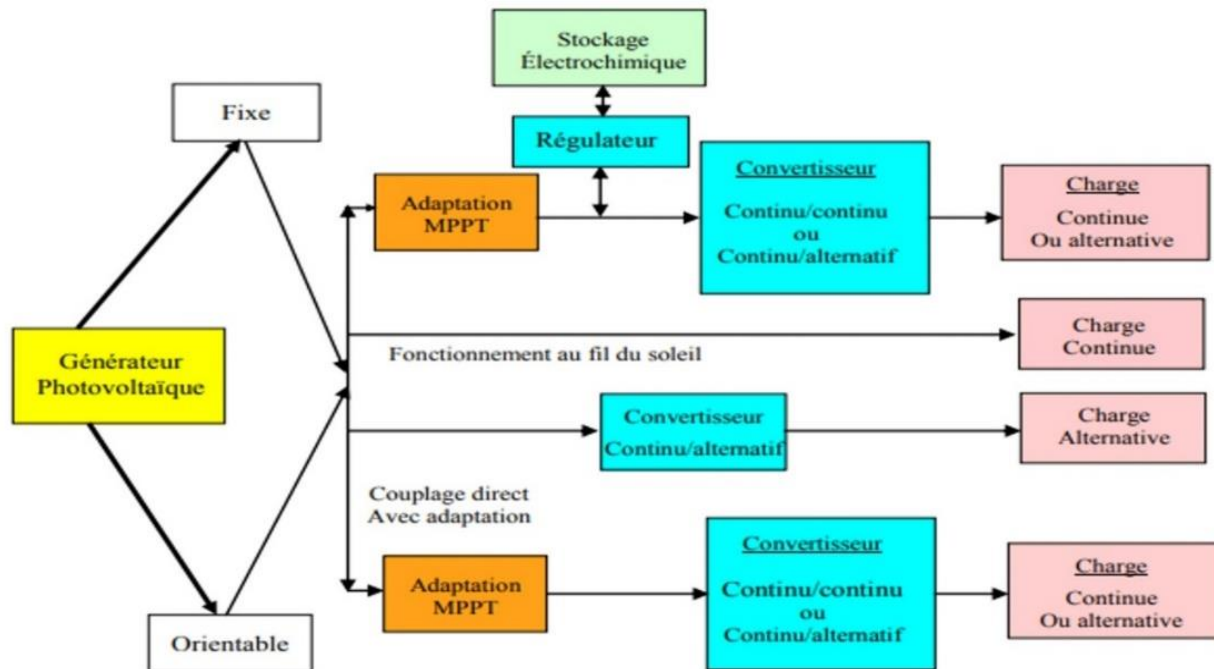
Stockage
Électrochimique

Fixe

Régulateur

Adaptation
MPPT

Convertisseur
Continu/continu
ou
Continu/alternatif

Charge
Continue
Ou alternative

Générateur
Photovoltaïque

Charge
Continue

Fonctionnement au fil du soleil

Convertisseur
Continu/alternatif

Charge
Alternative

Couplage direct
Avec adaptation

Adaptation
MPPT

Convertisseur
Continu/continu
ou
Continu/alternatif

Charge
Continue
Ou alternative

Orientable